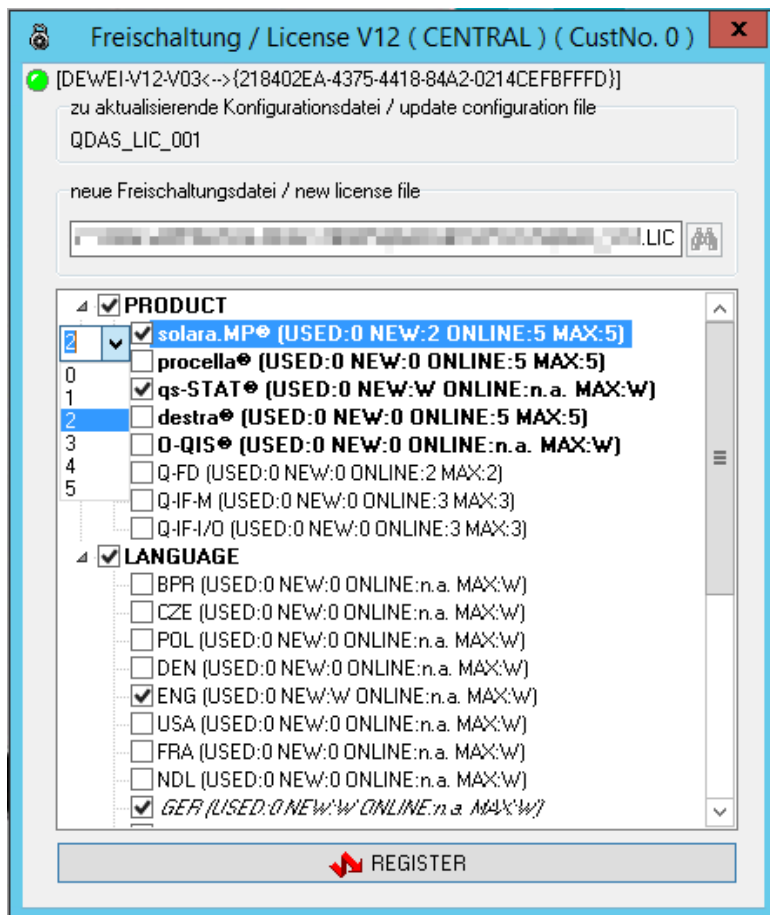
Freischaltung / License V12 ( CENTRAL ) ( CustNo. 0 )

x

[DEWEI-V12-V03<-->{218402EA-4375-4418-84A2-0214CEFBFFFD}]

zu aktualisierende Konfigurationsdatei / update configuration file

QDAS_LIC_001

neue Freischaltungsdatei / new license file

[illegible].LIC

PRODUCT

2

0
1
2
3
4
5

solara.MP® (USED:0 NEW:2 ONLINE:5 MAX:5)

procella® (USED:0 NEW:0 ONLINE:5 MAX:5)

qs-STAT® (USED:0 NEW:W ONLINE:n.a. MAX:W)

destra® (USED:0 NEW:0 ONLINE:5 MAX:5)

O-QIS® (USED:0 NEW:0 ONLINE:n.a. MAX:W)

Q-FD (USED:0 NEW:0 ONLINE:2 MAX:2)

Q-IF-M (USED:0 NEW:0 ONLINE:3 MAX:3)

Q-IF-I/O (USED:0 NEW:0 ONLINE:3 MAX:3)

LANGUAGE

BPR (USED:0 NEW:0 ONLINE:n.a. MAX:W)

CZE (USED:0 NEW:0 ONLINE:n.a. MAX:W)

POL (USED:0 NEW:0 ONLINE:n.a. MAX:W)

DEN (USED:0 NEW:0 ONLINE:n.a. MAX:W)

ENG (USED:0 NEW:W ONLINE:n.a. MAX:W)

USA (USED:0 NEW:0 ONLINE:n.a. MAX:W)

FRA (USED:0 NEW:0 ONLINE:n.a. MAX:W)

NDL (USED:0 NEW:0 ONLINE:n.a. MAX:W)

GER (USED:0 NEW:W ONLINE:n.a. MAX:W)

REGISTER